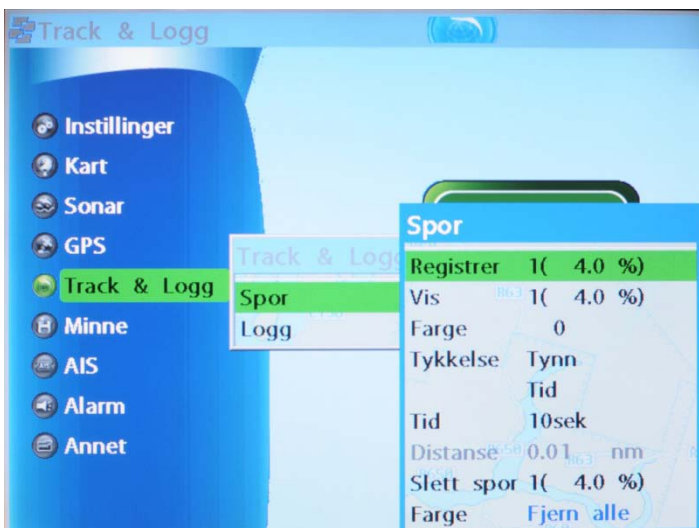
Track & Logg

Instillinger
Kart
Sonar
GPS
Track & Logg
Minne
AIS
Alarm
Annet

Track & Logg
Spor
Logg

Spor
Registrer 1( 4.0 %)
Vis 1( 4.0 %)
Farge 0
Tykkelse Tynn
Tid
Tid 10sek
Distanse 0.01 nm
Slett spor 1( 4.0 %)
Farge Fjern alle